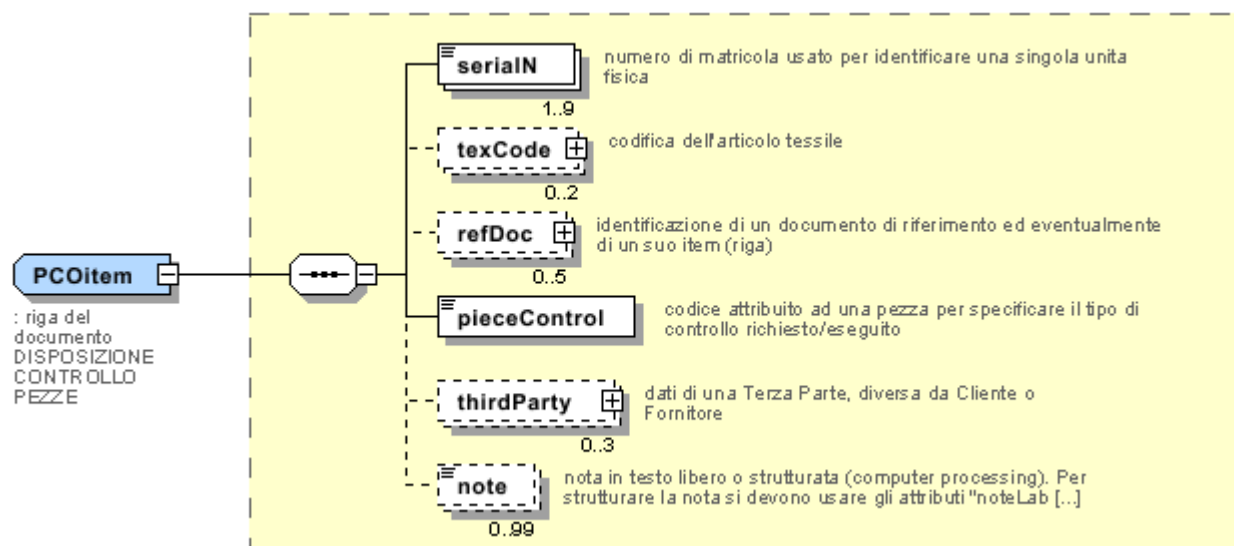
PCOitem

: riga del documento DISPOSIZIONE CONTROLLO PEZZE

serialN

numero di matricola usato per identificare una singola unita fisica

1..9

texCode

codifica dell'articolo tessile

0..2

refDoc

identificazione di un documento di riferimento ed eventualmente di un suo item (riga)

0..5

pieceControl

codice attribuito ad una pezza per specificare il tipo di controllo richiesto/eseguito

thirdParty

dati di una Terza Parte, diversa da Cliente o Fornitore

0..3

note

nota in testo libero o strutturata (computer processing). Per strutturare la nota si devono usare gli attributi "noteLab [...]

0..99